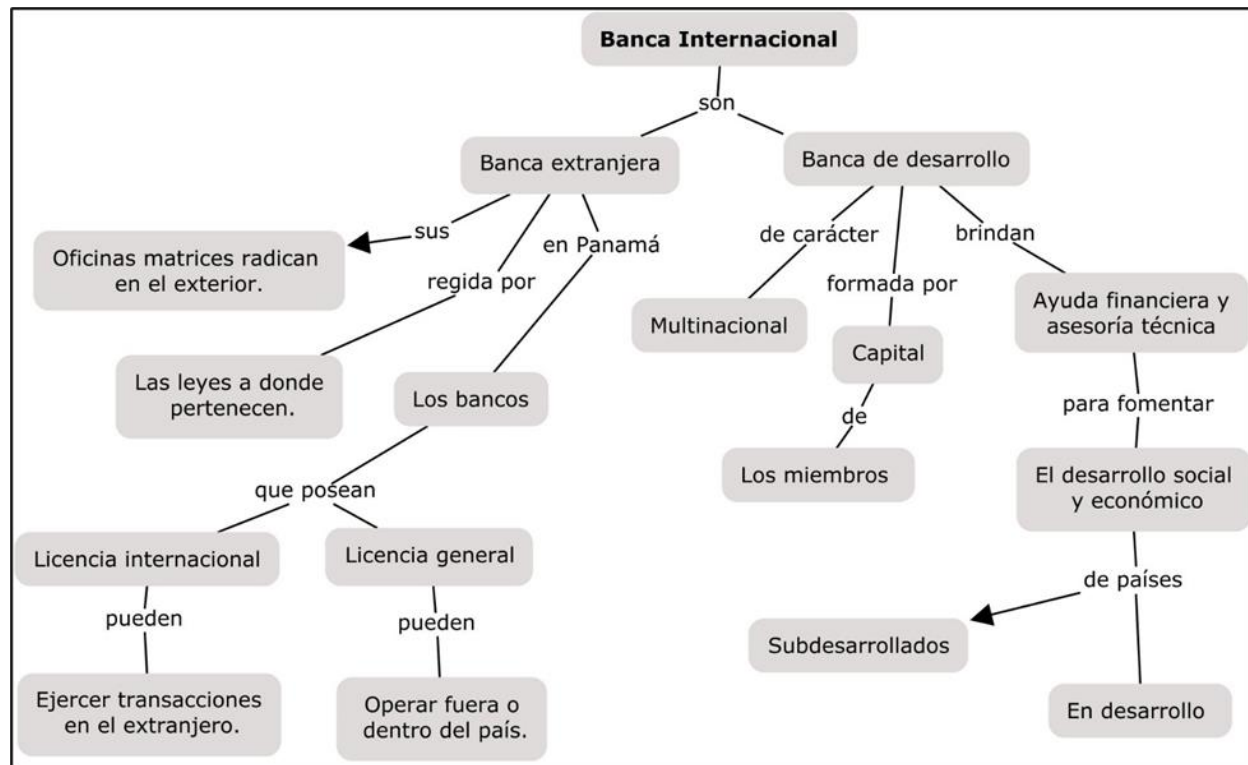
Banca Internacional

son

Banca extranjera

Banca de desarrollo

sus

Oficinas matrices radican en el exterior.

regida por

Las leyes a donde pertenecen.

en Panamá

Los bancos

que posean

Licencia internacional

pueden

Ejercer transacciones en el extranjero.

Licencia general

pueden

Operar fuera o dentro del país.

de carácter

Multinacional

formada por

Capital

de

Los miembros

brindan

Ayuda financiera y asesoría técnica

para fomentar

El desarrollo social y económico

de países

Subdesarrollados

En desarrollo